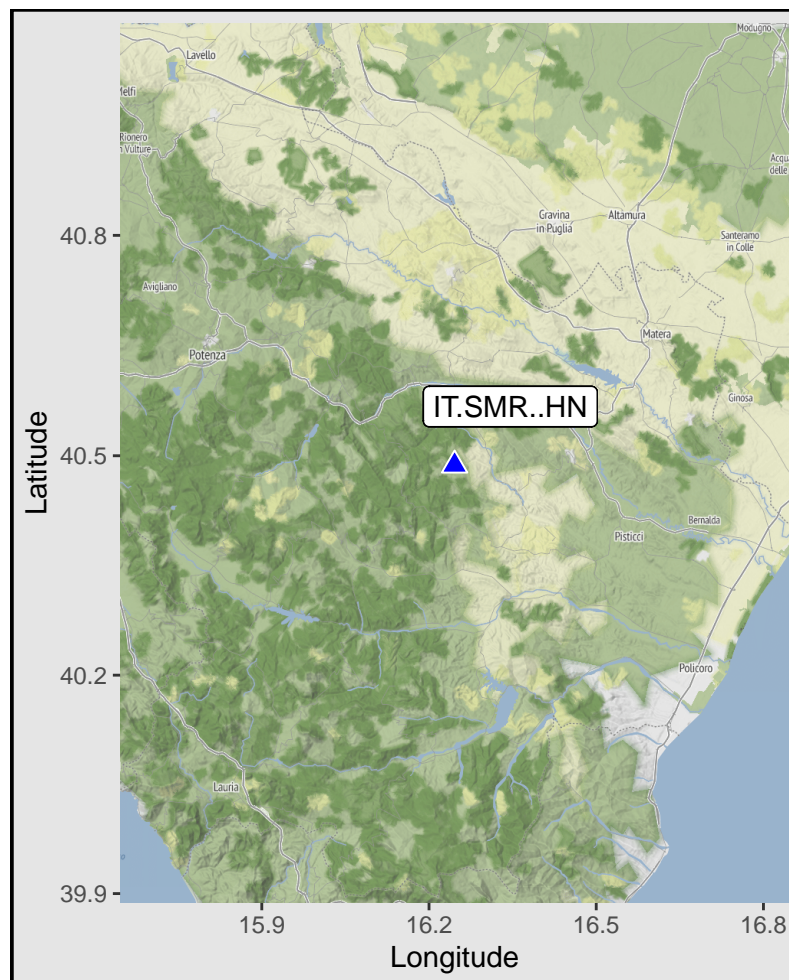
Modugno
Lavello
Melfi
Rionero in Vulture
Acqua delle
Gravina in Puglia
Altamura
Santeramo in Colle
Avigliano
Matera
Potenza
IT.SMR..HN
Ginosa
Bernalda
Pisticci
Policoro
Lauria
40.8
40.5
40.2
39.9
Latitude
15.9
16.2
16.5
16.8
Longitude